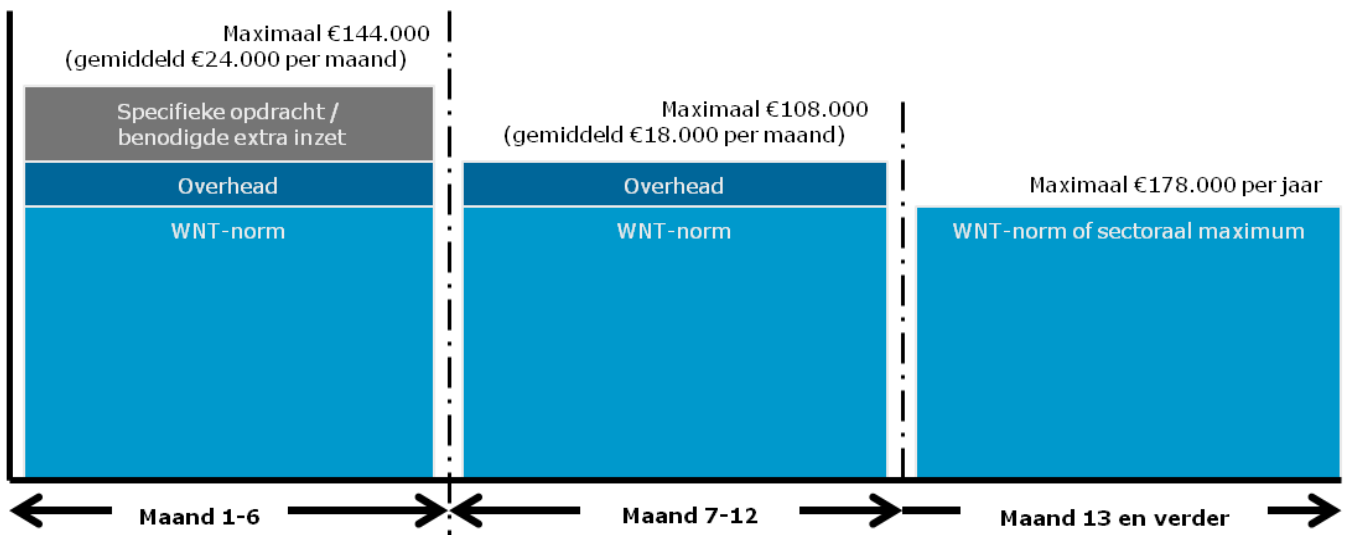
Maximaal €144.000
(gemiddeld €24.000 per maand)

Specifieke opdracht / benodigde extra inzet

Overhead

WNT-norm

Maximaal €108.000
(gemiddeld €18.000 per maand)

Overhead

WNT-norm

Maximaal €178.000 per jaar

WNT-norm of sectoraal maximum

Maand 1-6

Maand 7-12

Maand 13 en verder